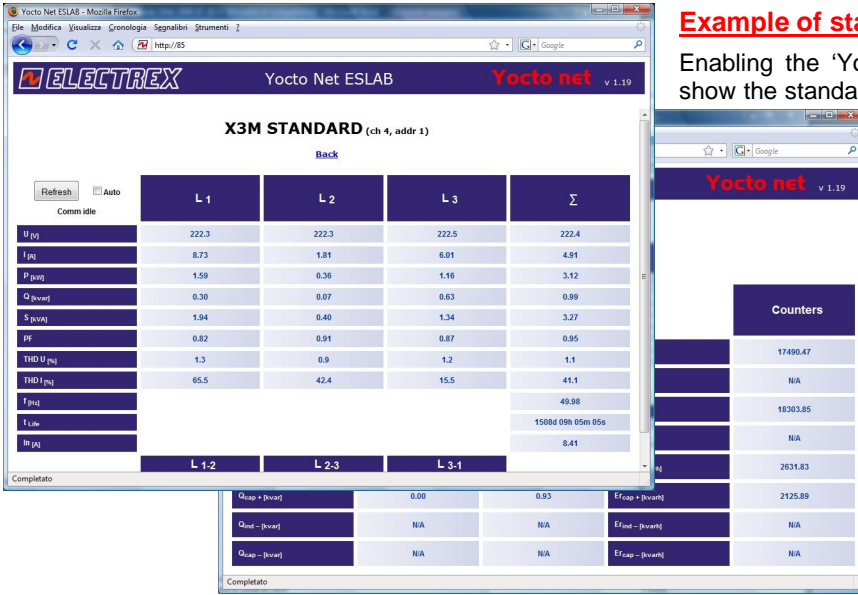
Yocto Net ESLAB - Mozilla Firefox
File Modifica Visualizza Cronologia Segnalibri Strumenti ?
http://85
Google

ELECTREX
Yocto Net ESLAB
Yocto net v 1.19

X3M STANDARD (ch 4, addr 1)
Back

Refresh Auto
Comm idle

| | L 1 | L 2 | L 3 | Σ |
|---|---|---|---|---|
| U [V] | 222.3 | 222.3 | 222.5 | 222.4 |
| I [A] | 8.73 | 1.81 | 6.01 | 4.91 |
| P [kW] | 1.59 | 0.36 | 1.16 | 3.12 |
| Q [kvar] | 0.30 | 0.07 | 0.63 | 0.99 |
| S [kVA] | 1.94 | 0.40 | 1.34 | 3.27 |
| PF | 0.82 | 0.91 | 0.87 | 0.95 |
| THD U [%] | 1.3 | 0.9 | 1.2 | 1.1 |
| THD I [%] | 65.5 | 42.4 | 15.5 | 41.1 |
| f [Hz] | | | | 49.98 |
| t Life | | | | 1508d 09h 05m 05s |
| In [A] | | | | 8.41 |

L 1-2 L 2-3 L 3-1

Completato

Example of sta

Enabling the 'Yo show the standa

Google
Yocto net v 1.19

Counters
17490.47
N/A
18303.85
N/A
2631.83

| Qcap + [kvar] | 0.00 | 0.93 | Ercap + [kvarh] | 2125.89 |
|---|---|---|---|---|
| Qind – [kvar] | N/A | N/A | Erind – [kvarh] | N/A |
| Qcap – [kvar] | N/A | N/A | Ercap – [kvarh] | N/A |

Completato